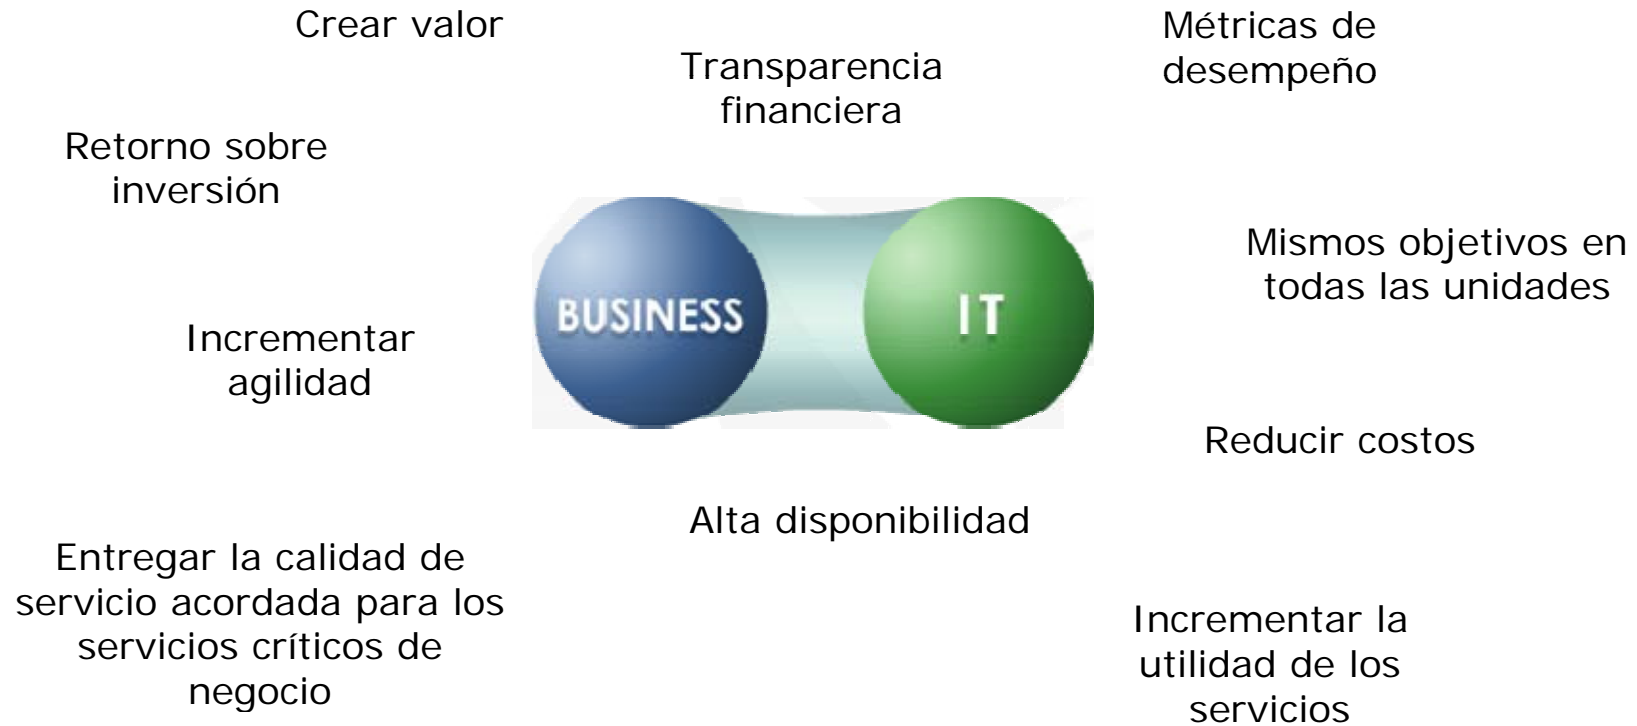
Crear valor

Transparencia financiera

Métricas de desempeño

Retorno sobre inversión

BUSINESS

IT

Mismos objetivos en todas las unidades

Incrementar agilidad

Reducir costos

Alta disponibilidad

Entregar la calidad de servicio acordada para los servicios críticos de negocio

Incrementar la utilidad de los servicios